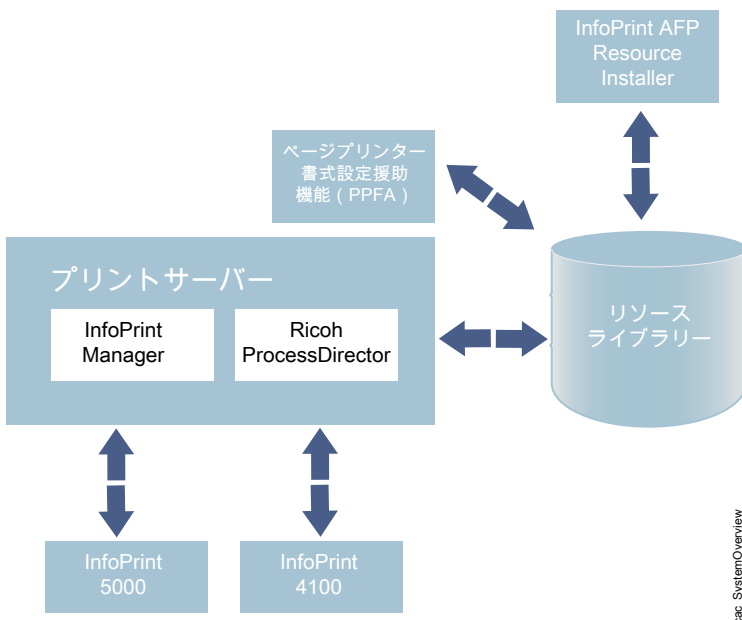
InfoPrint AFP Resource Installer

ページプリンター書式設定援助機能（PPFA）

プリントサーバー

InfoPrint Manager

Ricoh ProcessDirector

リソースライブラリー

InfoPrint 5000

InfoPrint 4100

ac SystemOverview